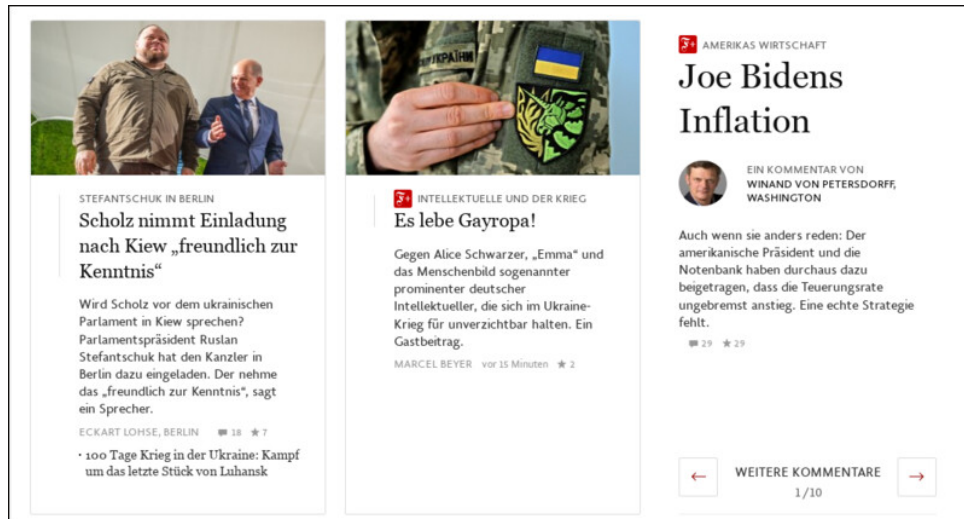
STEFANTSCHUK IN BERLIN

Scholz nimmt Einladung nach Kiew „freundlich zur Kenntnis“

Wird Scholz vor dem ukrainischen Parlament in Kiew sprechen? Parlamentspräsident Ruslan Stefantschuk hat den Kanzler in Berlin dazu eingeladen. Der nehme das „freundlich zur Kenntnis“, sagt ein Sprecher.

ECKART LOHSE, BERLIN 18 7

· 100 Tage Krieg in der Ukraine: Kampf um das letzte Stück von Luhansk

УКРАЇНИ

F+ INTELLEKTUELLE UND DER KRIEG

Es lebe Gayropa!

Gegen Alice Schwarzer, „Emma“ und das Menschenbild sogenannter prominenter deutscher Intellektueller, die sich im Ukraine-Krieg für unverzichtbar halten. Ein Gastbeitrag.

MARCEL BEYER vor 15 Minuten 2

F+ AMERIKAS WIRTSCHAFT

Joe Bidens Inflation

EIN KOMMENTAR VON
WINAND VON PETERSDORFF, WASHINGTON

Auch wenn sie anders reden: Der amerikanische Präsident und die Notenbank haben durchaus dazu beigetragen, dass die Teuerungsrate ungebremst anstieg. Eine echte Strategie fehlt.

29 29

← WEITERE KOMMENTARE 1/10 →